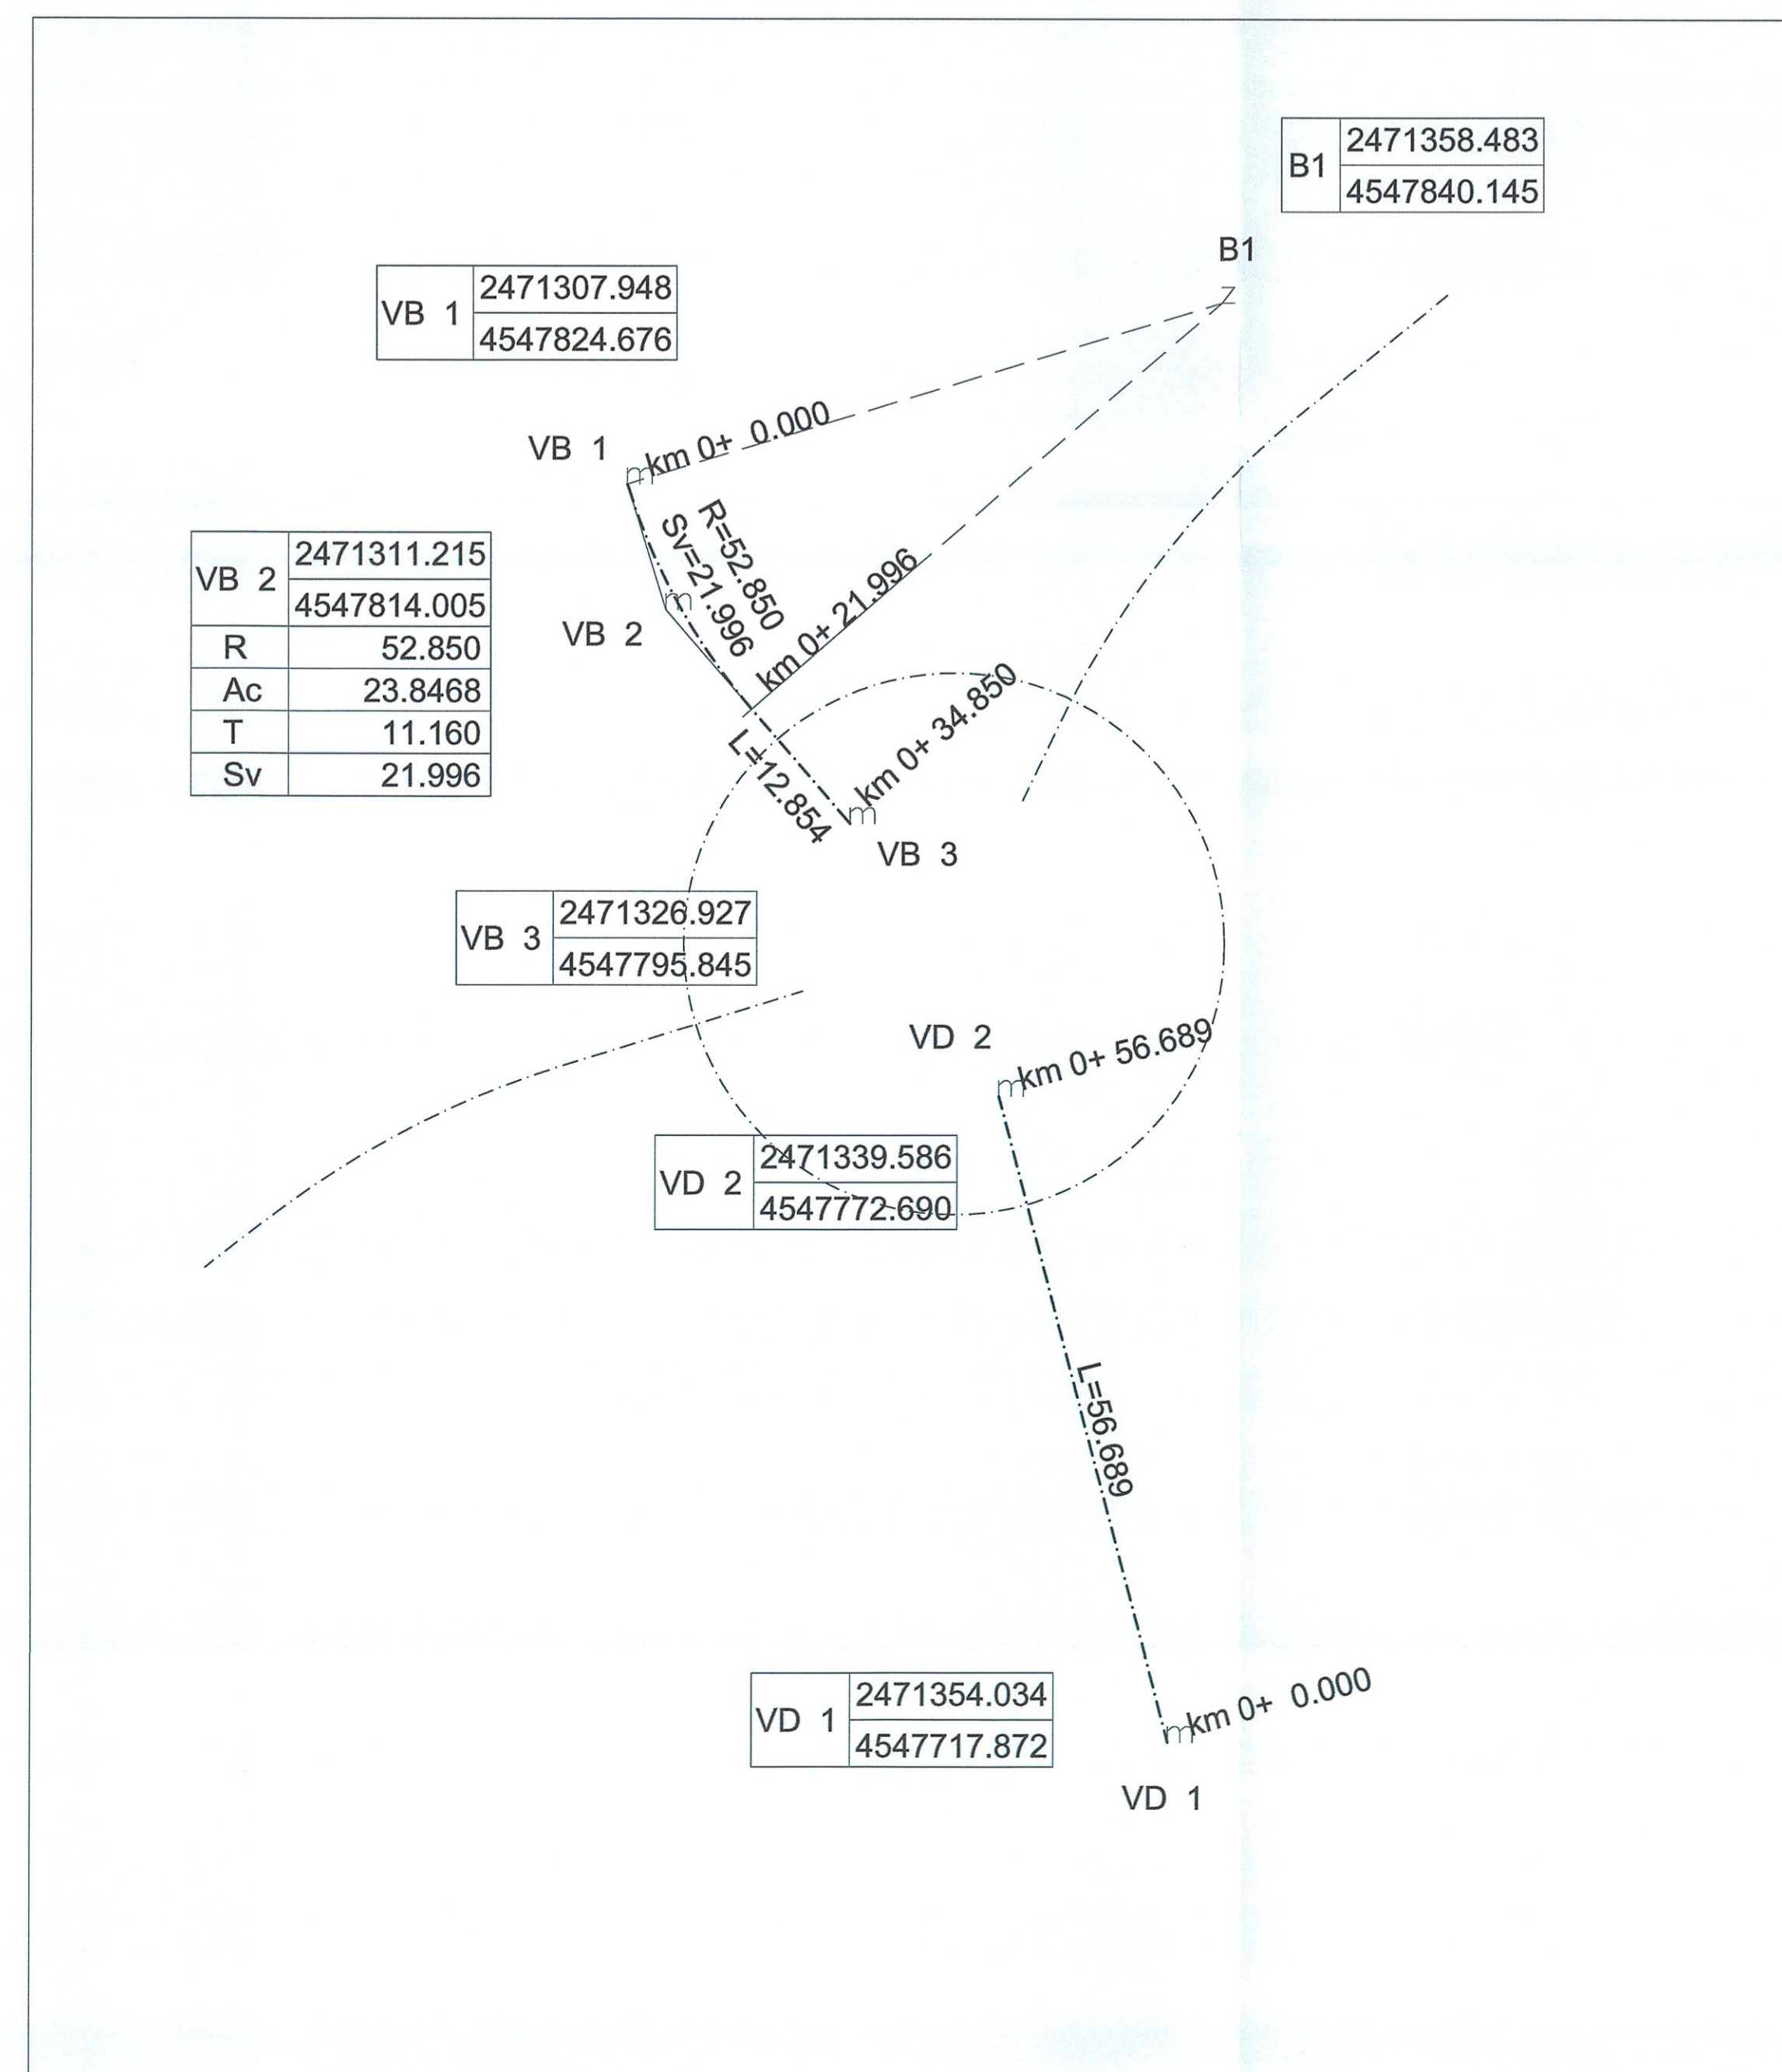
| B1 | 2471358.483 |
|---|---|
| | 4547840.145 |

B1

| VB 1 | 2471307.948 |
|---|---|
| | 4547824.676 |

VB 1

km 0+ 0.000

R=52.850

Sv=21.996

| VB 2 | 2471311.215 |
|---|---|
| | 4547814.005 |
| R | 52.850 |
| Ac | 23.8468 |
| T | 11.160 |
| Sv | 21.996 |

VB 2

km 0+ 21.996

km 0+ 34.850

L=12.854

VB 3

| VB 3 | 2471326.927 |
|---|---|
| | 4547795.845 |

VD 2

km 0+ 56.689

| VD 2 | 2471339.586 |
|---|---|
| | 4547772.690 |

L=56.689

| VD 1 | 2471354.034 |
|---|---|
| | 4547717.872 |

km 0+ 0.000

VD 1